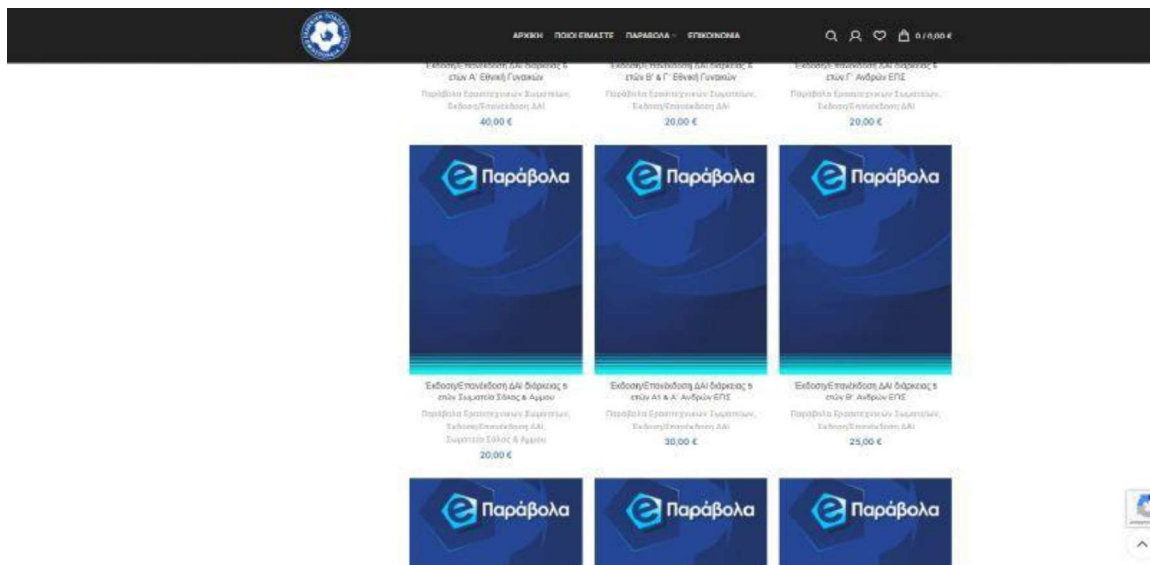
ΑΡΧΙΚΗ ΠΟΙΟΙ ΕΙΜΑΣΤΕ ΠΑΡΑΒΟΛΑ ΕΠΙΚΟΙΝΩΝΙΑ 0 / 0,00 €

Έκδοση/Επανέκδοση ΔΑΙ διάρκειας 5 ετών Α' Εθνική Γυναικών
Παράβολα Ερασιτεχνικών Σωματείων, Έκδοση/Επανέκδοση ΔΑΙ
40,00 €

Έκδοση/Επανέκδοση ΔΑΙ διάρκειας 5 ετών Β' & Γ' Εθνική Γυναικών
Παράβολα Ερασιτεχνικών Σωματείων, Έκδοση/Επανέκδοση ΔΑΙ
20,00 €

Έκδοση/Επανέκδοση ΔΑΙ διάρκειας 5 ετών Γ' Ανδρών ΕΠΣ
Παράβολα Ερασιτεχνικών Σωματείων, Έκδοση/Επανέκδοση ΔΑΙ
20,00 €

Παράβολα

Παράβολα

Παράβολα

Έκδοση/Επανέκδοση ΔΑΙ διάρκειας 5 ετών Σωματεία Σάλας & Άμμου
Παράβολα Ερασιτεχνικών Σωματείων, Έκδοση/Επανέκδοση ΔΑΙ, Σωματεία Σάλας & Άμμου
20,00 €

Έκδοση/Επανέκδοση ΔΑΙ διάρκειας 5 ετών Α1 & Α' Ανδρών ΕΠΣ
Παράβολα Ερασιτεχνικών Σωματείων, Έκδοση/Επανέκδοση ΔΑΙ
30,00 €

Έκδοση/Επανέκδοση ΔΑΙ διάρκειας 5 ετών Β' Ανδρών ΕΠΣ
Παράβολα Ερασιτεχνικών Σωματείων, Έκδοση/Επανέκδοση ΔΑΙ
25,00 €

Παράβολα

Παράβολα

Παράβολα